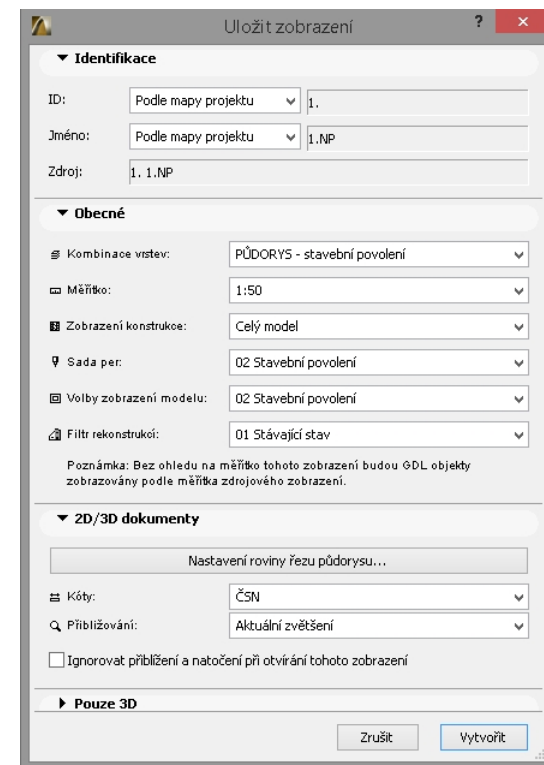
Uložit zobrazení

? ×

▼ Identifikace

ID: Podle mapy projektu 1.

Jméno: Podle mapy projektu 1.NP

Zdroj: 1. 1.NP

▼ Obecné

Kombinace vrstev: PŮDORYS - stavební povolení

Měřítko: 1:50

Zobrazení konstrukce: Celý model

Sada per: 02 Stavební povolení

Volby zobrazení modelu: 02 Stavební povolení

Filtr rekonstrukcí: 01 Stávající stav

Poznámka: Bez ohledu na měřítko tohoto zobrazení budou GDL objekty zobrazovány podle měřítka zdrojového zobrazení.

▼ 2D/3D dokumenty

Nastavení roviny řezu půdorysu...

Kóty: ČSN

Přibližování: Aktuální zvětšení

Ignorovat přiblížení a natočení při otvírání tohoto zobrazení

▶ Pouze 3D

Zrušit Vytvořit